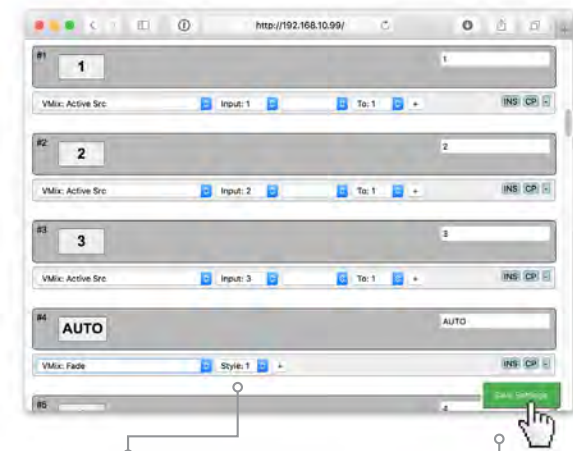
http://192.168.10.99/

#1
1
1
VMix: Active Src
Input: 1
To: 1
+
INS CP -

#2
2
2
VMix: Active Src
Input: 2
To: 1
+
INS CP -

#3
3
3
VMix: Active Src
Input: 3
To: 1
+
INS CP -

#4
AUTO
AUTO
VMix: Fade
Style: 1
+
INS CP -

#5
4
Save Settings